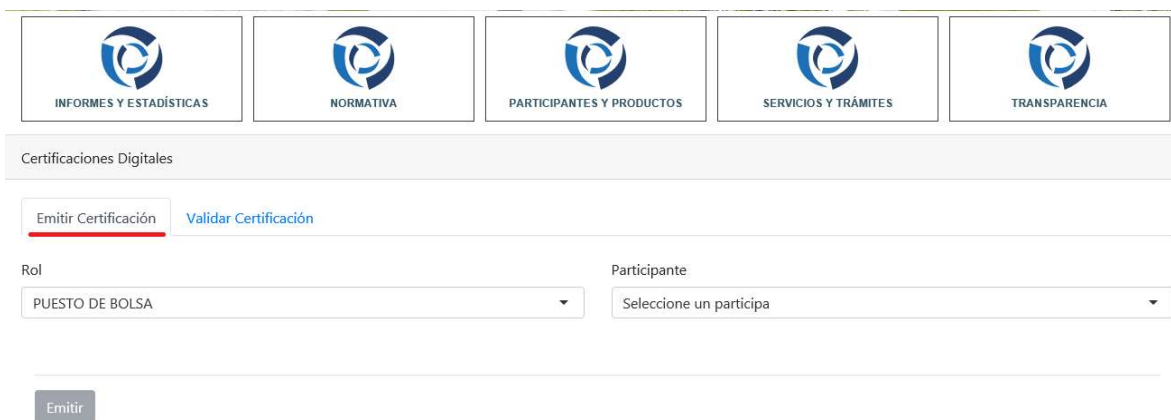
INFORMES Y ESTADÍSTICAS

NORMATIVA

PARTICIPANTES Y PRODUCTOS

SERVICIOS Y TRÁMITES

TRANSPARENCIA

Certificaciones Digitales

Emitir Certificación

Validar Certificación

Rol

PUESTO DE BOLSA

Participante

Seleccione un participa

Emitir